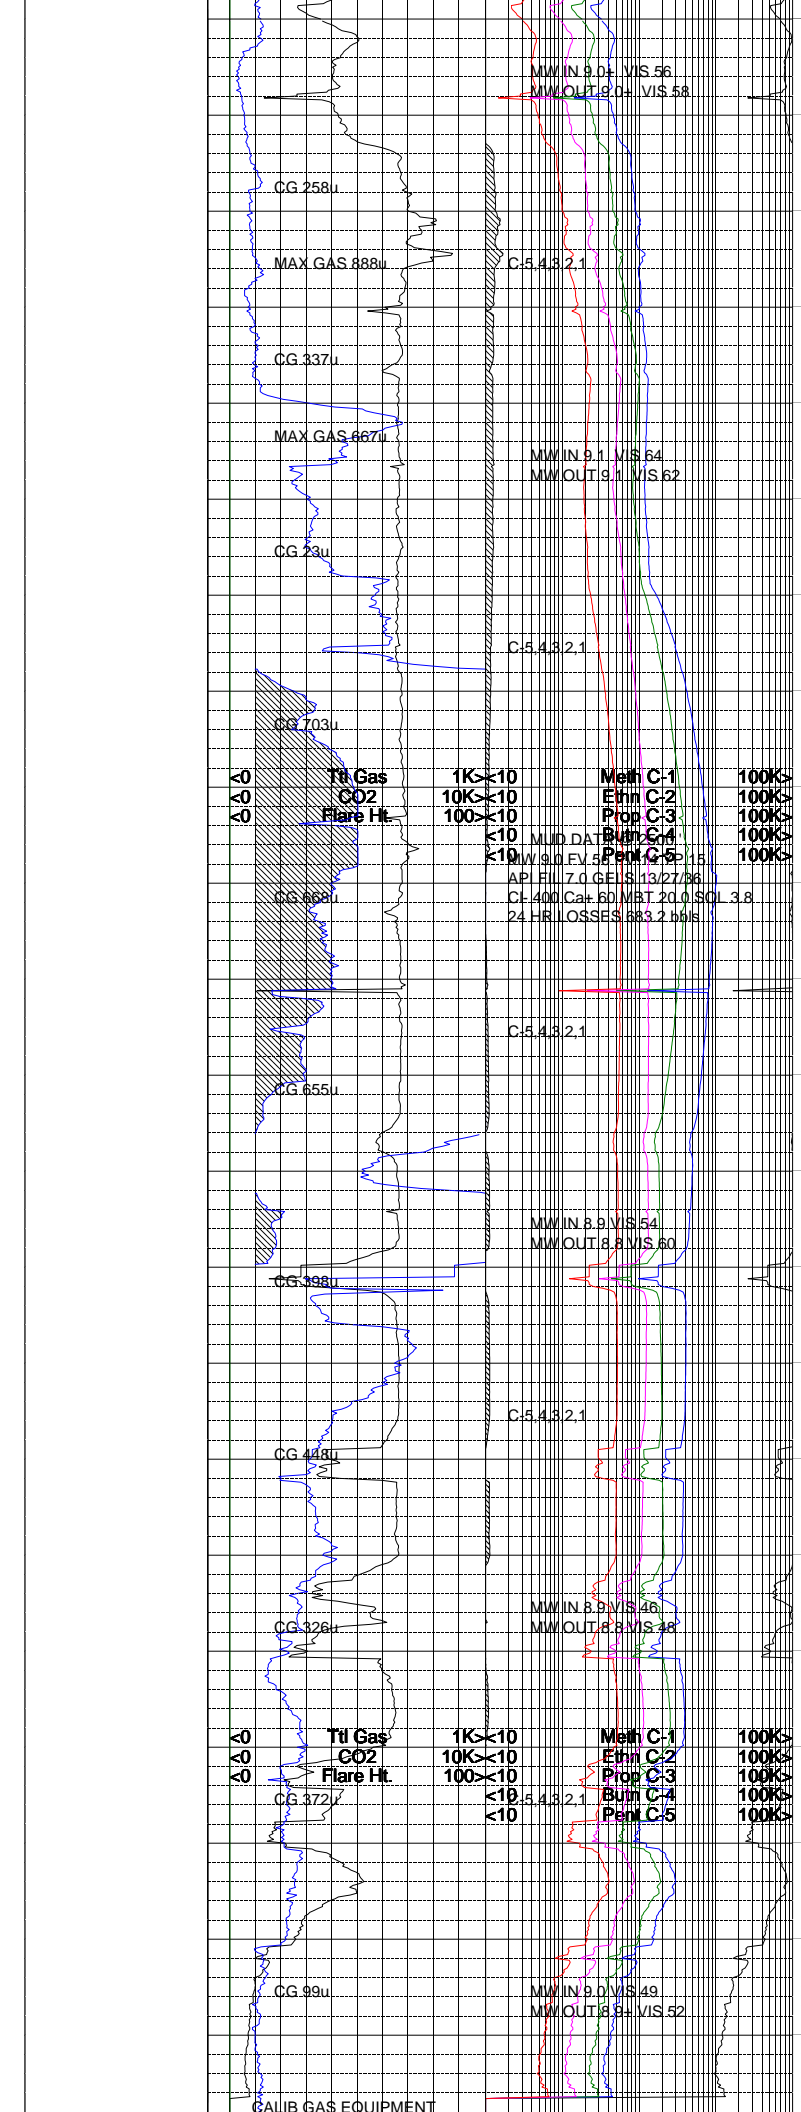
MW IN 9.0+ VIS 56
MW OUT 9.0+ VIS 58

CG 258u

MAX GAS 888u

C-5,4,3,2,1

CG 337u

MAX GAS 667u

MW IN 9.1 VIS 64
MW OUT 9.1 VIS 62

CG 23u

C-5,4,3,2,1

CG 703u

<0 Ttl Gas 1K> <10 Meth C-1 100K>
<0 CO2 10K> <10 Ethn C-2 100K>
<0 Flare Ht. 100> <10 Prop C-3 100K>
<10 Butn C-4 100K>
<10 Pent C-5 100K>

MUD DATA
MW 9.0 FV 56 PV 15
API FIL 7.0 GELS 13/27/36
Cl- 400 Ca+ 60 MBT 20.0 SOL 3.8
24 HR LOSSES 683.2 bbls

CG 668u

C-5,4,3,2,1

CG 655u

MW IN 8.9 VIS 54
MW OUT 8.8 VIS 60

CG 398u

C-5,4,3,2,1

CG 418u

MW IN 8.9 VIS 46
MW OUT 8.8 VIS 48

CG 326u

<0 Ttl Gas 1K> <10 Meth C-1 100K>
<0 CO2 10K> <10 Ethn C-2 100K>
<0 Flare Ht. 100> <10 Prop C-3 100K>
<10 Butn C-4 100K>
<10 Pent C-5 100K>

CG 372u

C-5,4,3,2,1

CG 99u

MW IN 9.0 VIS 49
MW OUT 8.9+ VIS 52

CALIB GAS EQUIPMENT